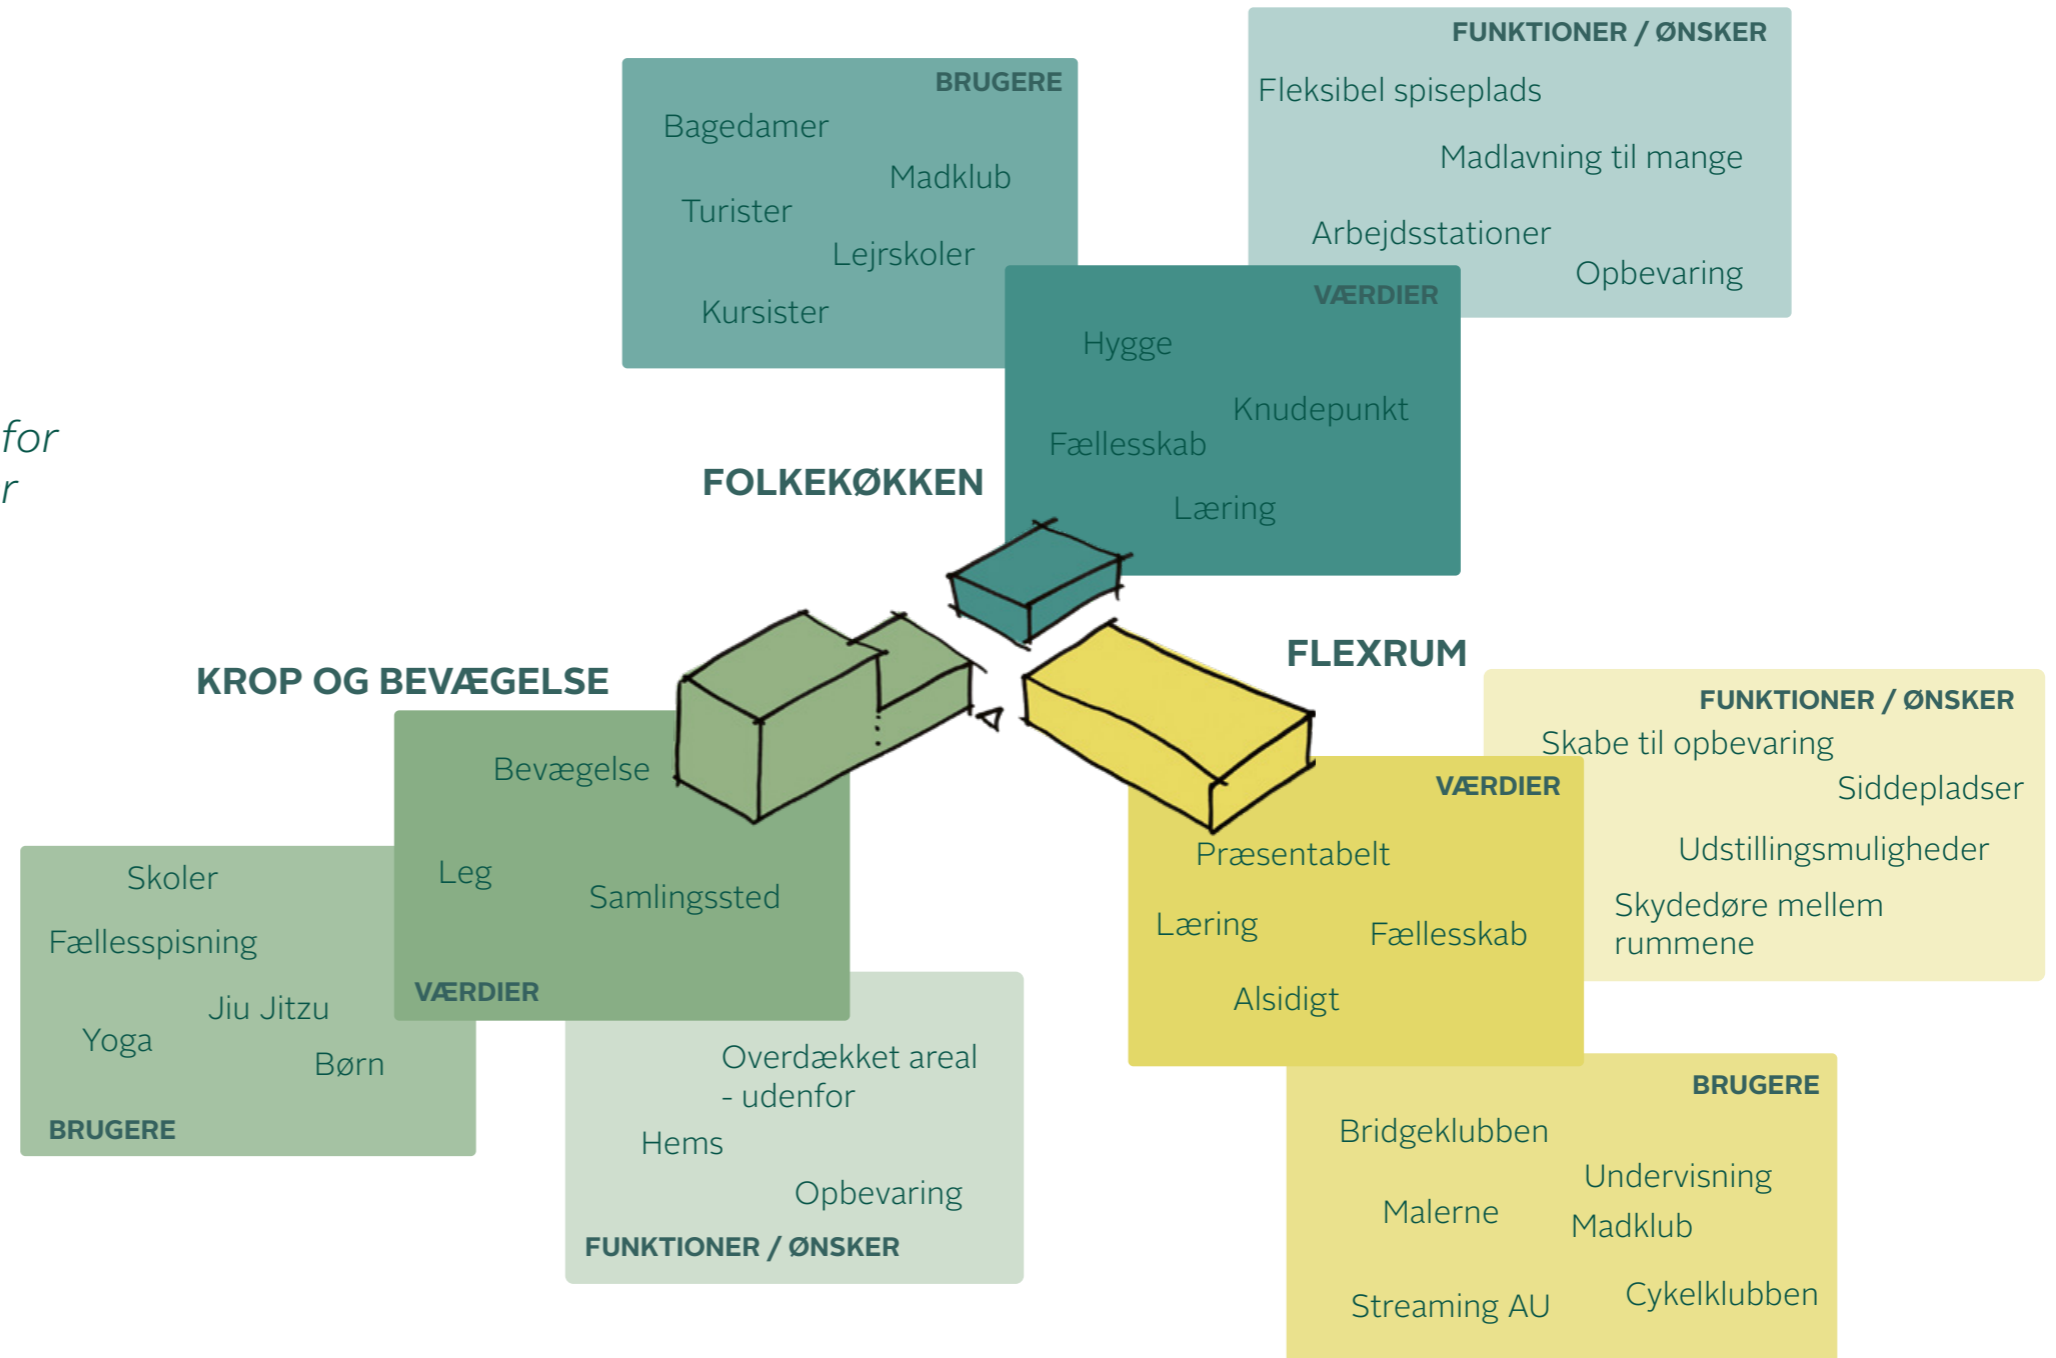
for
r

BRUGERE
Bagedamer
Madklub
Turister
Lejrskoler
Kursister

FUNKTIONER / ØNSKER
Fleksibel spiseplads
Madlavning til mange
Arbejdsstationer
Opbevaring

VÆRDIER
Hygge
Knudepunkt
Fællesskab
Læring

FOLKEKØKKEN

FLEXRUM

KROP OG BEVÆGELSE

Bevægelse
Leg
Samlingssted
VÆRDIER

Skoler
Fællesspisning
Jiu Jitzu
Yoga
Børn
BRUGERE

Overdækket areal - udenfor
Hems
Opbevaring
FUNKTIONER / ØNSKER

FUNKTIONER / ØNSKER
Skabe til opbevaring
Siddepladser
Udstillingsmuligheder
Skydedøre mellem rummene

VÆRDIER
Præsentabelt
Læring
Fællesskab
Alsidigt

BRUGERE
Bridgeklubben
Undervisning
Malerne
Madklub
Streaming AU
Cykelklubben